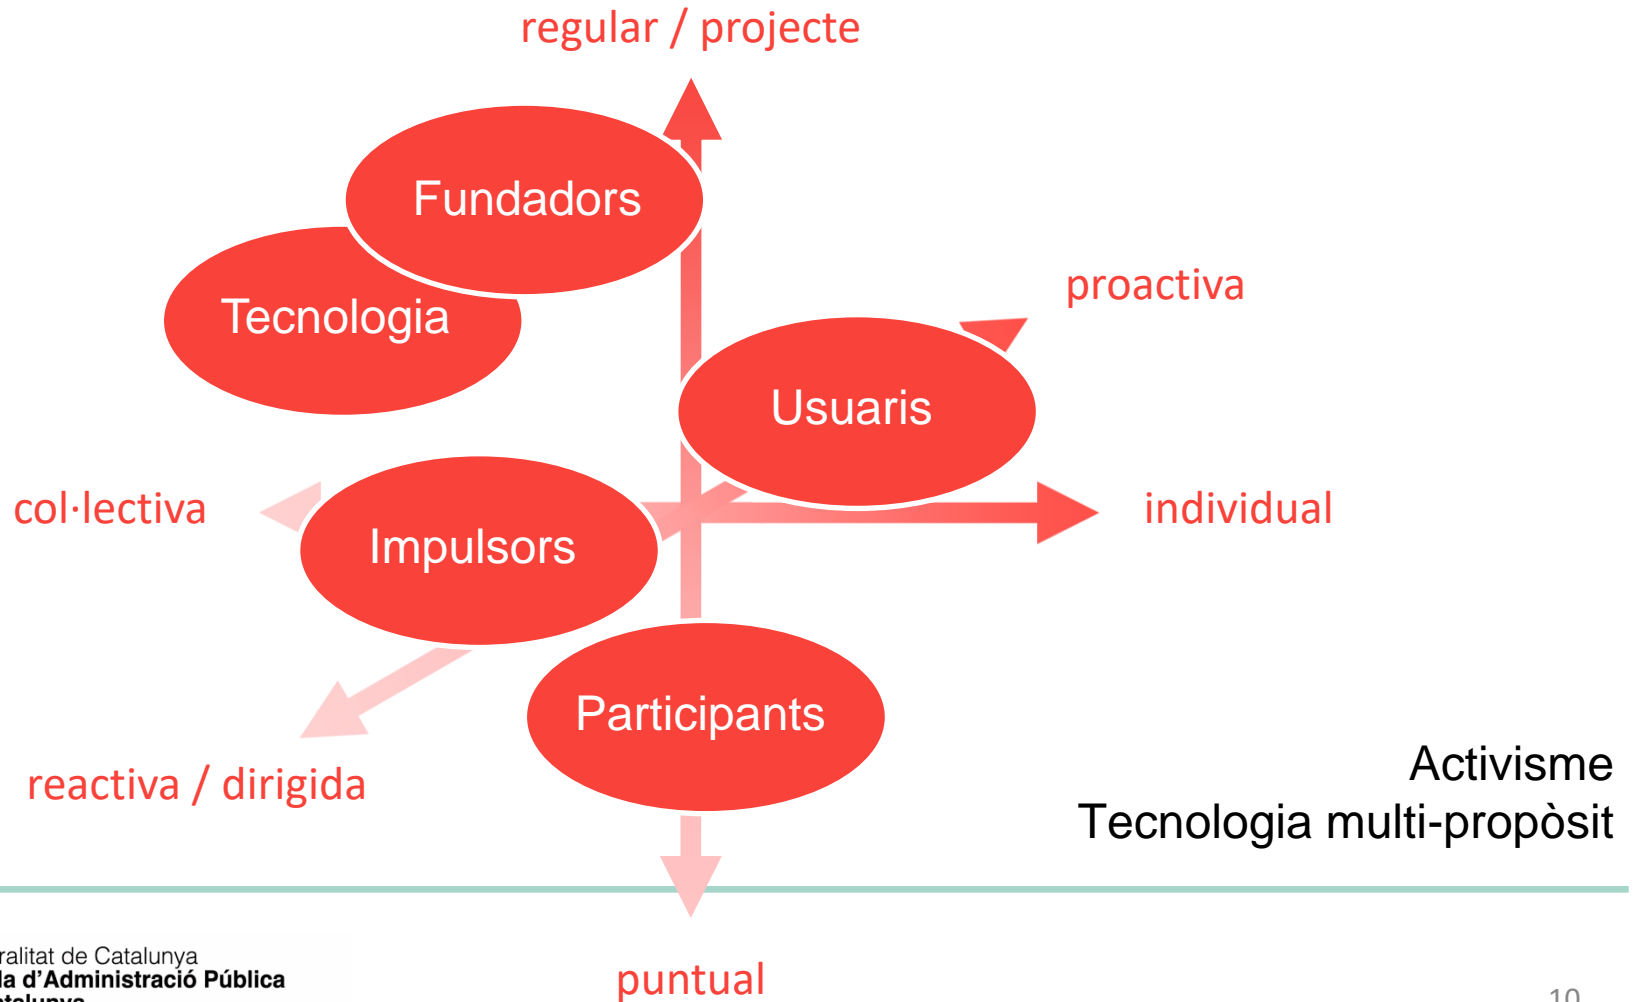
regular / projecte

Fundadors

Tecnologia

proactiva

Usuaris

col·lectiva

Impulsors

individual

Participants

reactiva / dirigida

Activisme
Tecnologia multi-propòsit

ralitat de Catalunya
la d'Administració Pública
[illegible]

puntual

10